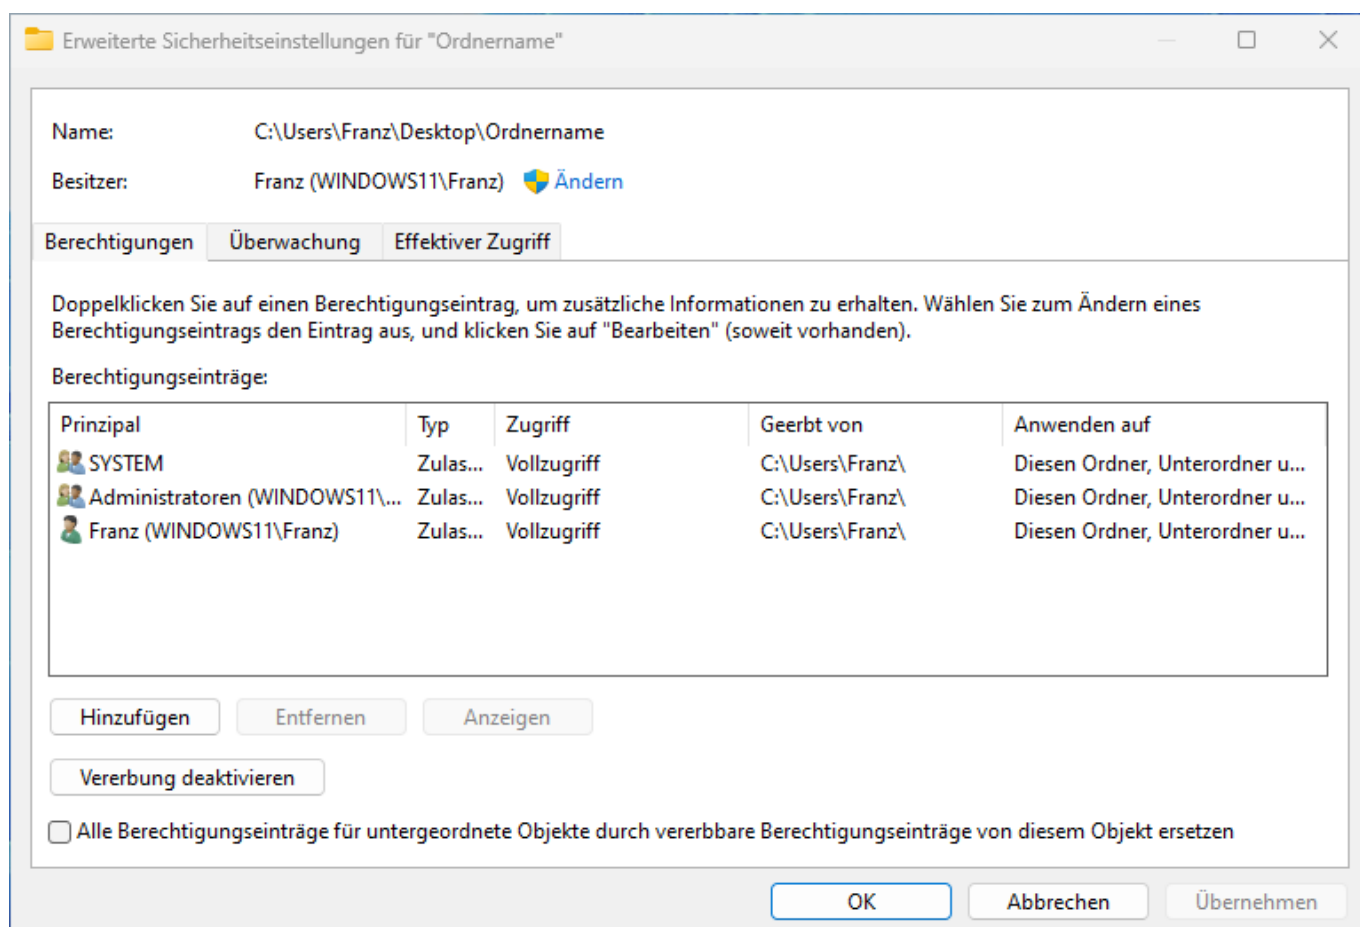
Erweiterte Sicherheitseinstellungen für "Ordnername"

Name: C:\Users\Franz\Desktop\Ordnername

Besitzer: Franz (WINDOWS11\Franz) Ändern

Berechtigungen Überwachung Effektiver Zugriff

Doppelklicken Sie auf einen Berechtigungseintrag, um zusätzliche Informationen zu erhalten. Wählen Sie zum Ändern eines Berechtigungseintrags den Eintrag aus, und klicken Sie auf "Bearbeiten" (soweit vorhanden).

Berechtigungseinträge:

| Prinzipal | Typ | Zugriff | Geerbt von | Anwenden auf |
|---|---|---|---|---|
| SYSTEM | Zulas... | Vollzugriff | C:\Users\Franz\ | Diesen Ordner, Unterordner u... |
| Administratoren (WINDOWS11\... | Zulas... | Vollzugriff | C:\Users\Franz\ | Diesen Ordner, Unterordner u... |
| Franz (WINDOWS11\Franz) | Zulas... | Vollzugriff | C:\Users\Franz\ | Diesen Ordner, Unterordner u... |

Hinzufügen Entfernen Anzeigen

Vererbung deaktivieren

Alle Berechtigungseinträge für untergeordnete Objekte durch vererbbare Berechtigungseinträge von diesem Objekt ersetzen

OK Abbrechen Übernehmen